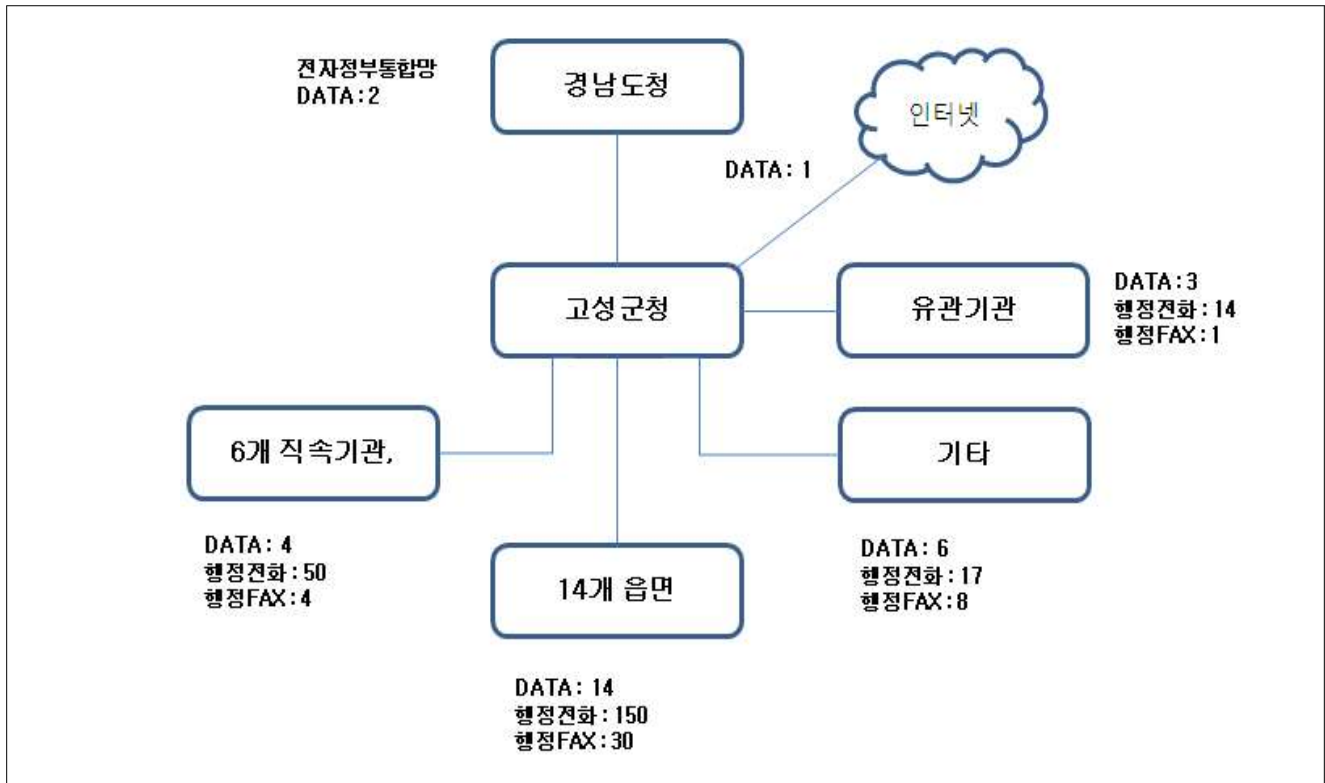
전자정부통합망
DATA : 2

경남도청

인터넷

DATA : 1

고성군청

유관기관

DATA : 3
행정전화 : 14
행정FAX : 1

6개 직속기관,

기타

DATA : 4
행정전화 : 50
행정FAX : 4

14개 읍면

DATA : 6
행정전화 : 17
행정FAX : 8

DATA : 14
행정전화 : 150
행정FAX : 30